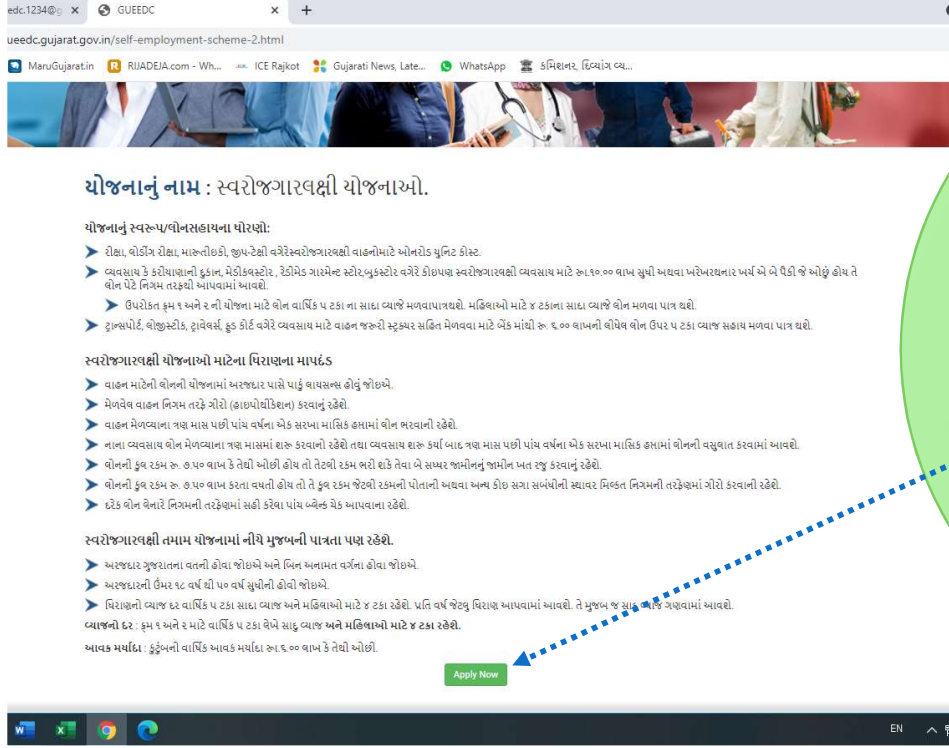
edc.1234@g × GUEEDC × +

ueedc.gujarat.gov.in/self-employment-scheme-2.html

MaruGujarat.in RJJADEJA.com - Wh... ICE Rajkot Gujarati News, Late... WhatsApp કમિશનર, દિવ્યાંગ વ્ય...

યોજનાનું નામ : સ્વરોજગારલક્ષી યોજનાઓ.

યોજનાનું સ્વરૂપ/લોનસહાયના ધોરણો:

રીક્ષા, લોડીંગ રીક્ષા, મારુતીકો, જીપ-ટેક્ષી વગેરેસ્વરોજગારલક્ષી વાહનોમાટે ઓનરોડ યુનિટ કોસ્ટ.

વ્યવસાય કે કરીયાણાની દુકાન, મેડીકલસ્ટોર, રેડીમેડ ગારમેન્ટ સ્ટોર,બુકસ્ટોર વગેરે કોઇપણ સ્વરોજગારલક્ષી વ્યવસાય માટે રૂા.૧૦.૦૦ લાખ સુધી અથવા ખરેખરથનાર ખર્ચ એ બે પૈકી જે ઓછું હોય તે લોન પેટે નિગમ તરફથી આપવામાં આવશે.

ઉપરોકત ક્રમ ૧ અને ૨ ની યોજના માટે લોન વાર્ષિક ૫ ટકા ના સાદા વ્યાજે મળવાપાત્રથશે. મહિલાઓ માટે ૪ ટકાના સાદા વ્યાજે લોન મળવા પાત્ર થશે.

ટ્રાન્સપોર્ટ, લોજીસ્ટીક, ટ્રાવેલર્સ, ફુડ કોર્ટ વગેરે વ્યવસાય માટે વાહન જરૂરી સ્ટ્રક્ચર સહિત મેળવવા માટે બેંક માંથી રૂ. ૬.૦૦ લાખની લીધેલ લોન ઉપર ૫ ટકા વ્યાજ સહાય મળવા પાત્ર થશે.

સ્વરોજગારલક્ષી યોજનાઓ માટેના ધિરાણના માપદંડ

વાહન માટેની લોનની યોજનામાં અરજદાર પાસે પાકું લાયસન્સ હોવું જોઇએ.

મેળવેલ વાહન નિગમ તરફે ગીરો (હાઇપોથીકેશન) કરવાનું રહેશે.

વાહન મેળવ્યાના ત્રણ માસ પછી પાંચ વર્ષના એક સરખા માસિક હપ્તામાં લોન ભરવાની રહેશે.

નાના વ્યવસાય લોન મેળવ્યાના ત્રણ માસમાં શરૂ કરવાનો રહેશે તથા વ્યવસાય શરૂ કર્યા બાદ ત્રણ માસ પછી પાંચ વર્ષના એક સરખા માસિક હપ્તામાં લોનની વસુલાત કરવામાં આવશે.

લોનની કુલ રકમ રૂ. ૭.૫૦ લાખ કે તેથી ઓછી હોય તો તેટલી રકમ ભરી શકે તેવા બે સધ્ધર જામીનનું જામીન ખત રજુ કરવાનું રહેશે.

લોનની કુલ રકમ રૂ. ૭.૫૦ લાખ કરતા વધતી હોય તો તે કુલ રકમ જેટલી રકમની પોતાની અથવા અન્ય કોઇ સગા સબંધીની સ્થાવર મિલ્કત નિગમની તરફેણમાં ગીરો કરવાની રહેશે.

દરેક લોન લેનારે નિગમની તરફેણમાં સહી કરેલા પાંચ બ્લેન્ક ચેક આપવાના રહેશે.

સ્વરોજગારલક્ષી તમામ યોજનામાં નીચે મુજબની પાત્રતા પણ રહેશે.

અરજદાર ગુજરાતના વતની હોવા જોઇએ અને બિન અનામત વર્ગના હોવા જોઇએ.

અરજદારની ઉંમર ૧૮ વર્ષ થી ૫૦ વર્ષ સુધીની હોવી જોઇએ.

ધિરાણનો વ્યાજ દર વાર્ષિક ૫ ટકા સાદા વ્યાજ અને મહિલાઓ માટે ૪ ટકા રહેશે. પ્રતિ વર્ષ જેટલુ ધિરાણ આપવામાં આવશે. તે મુજબ જ સાદુ વ્યાજ ગણવામાં આવશે.

વ્યાજનો દર : ક્રમ ૧ અને ૨ માટે વાર્ષિક ૫ ટકા લેખે સાદુ વ્યાજ અને મહિલાઓ માટે ૪ ટકા રહેશે.

આવક મર્યાદા : કુટુંબની વાર્ષિક આવક મર્યાદા રૂા.૬.૦૦ લાખ કે તેથી ઓછી.

Apply Now

EN